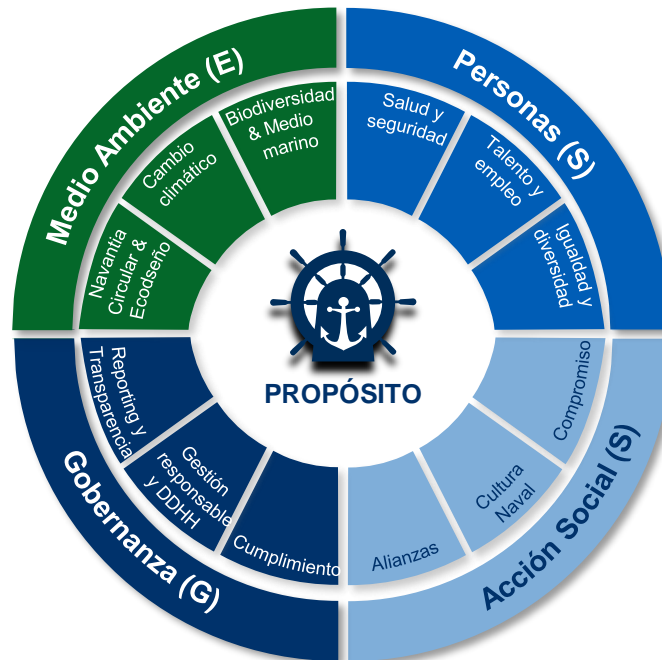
Medio Ambiente (E)

Navantia Circular & Ecodseño

Cambio climático

Biodiversidad & Medio marino

Personas (S)

Salud y seguridad

Talento y empleo

Igualdad y diversidad

PROPÓSITO

Gobernanza (G)

Reporting y Transparencia

Gestión responsable y DDHH

Cumplimiento

Acción Social (S)

Alianzas

Cultura Naval

Compromiso